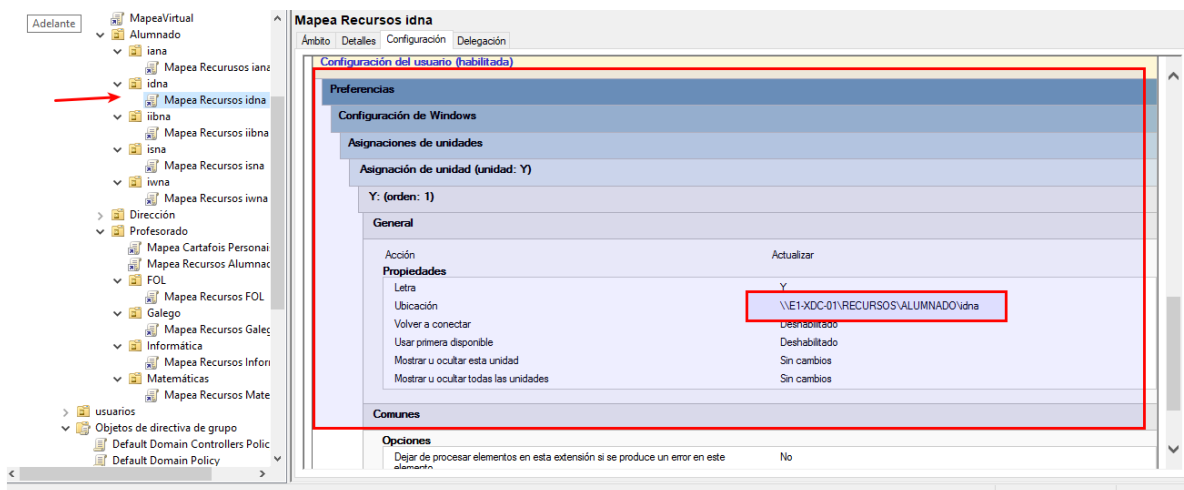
Adelante

MapeaVirtual
Alumnado
iana
Mapea Recursos iana
idna
Mapea Recursos idna
iibna
Mapea Recursos iibna
isna
Mapea Recursos isna
iwna
Mapea Recursos iwna
Dirección
Profesorado
Mapea Cartafois Personai
Mapea Recursos Alumnad
FOL
Mapea Recursos FOL
Galego
Mapea Recursos Galeg
Informática
Mapea Recursos Infor
Matemáticas
Mapea Recursos Mate
usuarios
Objetos de directiva de grupo
Default Domain Controllers Polic
Default Domain Policy

Mapea Recursos idna

Ámbito | Detalles | Configuración | Delegación

Configuración del usuario (habilitada)
Preferencias
Configuración de Windows
Asignaciones de unidades
Asignación de unidad (unidad: Y)
Y: (orden: 1)
General

| | |
|---|---|
| Acción | Actualizar |
| **Propiedades** | |
| Letra | Y |
| Ubicación | \\E1-XDC-01\RECURSOS\ALUMNADO\idna |
| Volver a conectar | Deshabilitado |
| Usar primera disponible | Deshabilitado |
| Mostrar u ocultar esta unidad | Sin cambios |
| Mostrar u ocultar todas las unidades | Sin cambios |

Comunes
Opciones

| | |
|---|---|
| Dejar de procesar elementos en esta extensión si se produce un error en este elemento | No |